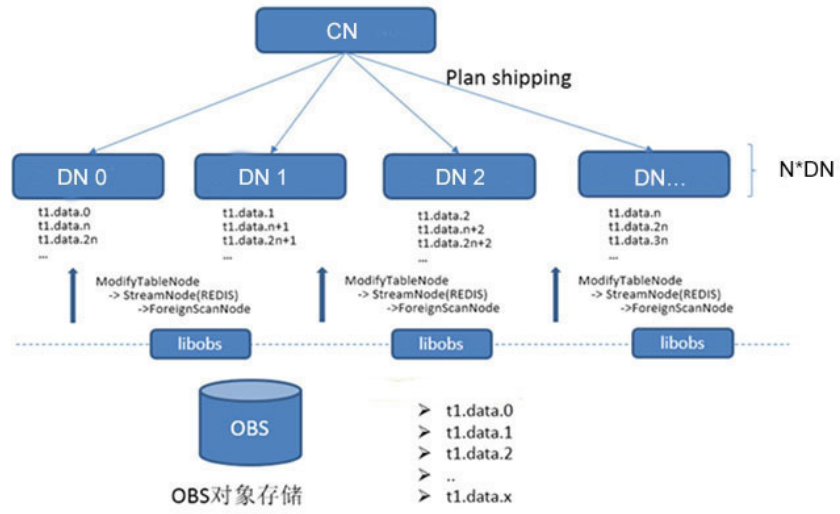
CN

Plan shipping

DN 0

DN 1

DN 2

DN…

N*DN

t1.data.0
t1.data.n
t1.data.2n
...

t1.data.1
t1.data.n+1
t1.data.2n+1
...

t1.data.2
t1.data.n+2
t1.data.2n+2
...

t1.data.n
t1.data.2n
t1.data.3n
...

ModifyTableNode
-> StreamNode(REDIS)
->ForeignScanNode

ModifyTableNode
-> StreamNode(REDIS)
->ForeignScanNode

ModifyTableNode
-> StreamNode(REDIS)
->ForeignScanNode

libobs

libobs

libobs

OBS

OBS对象存储

➤ t1.data.0
➤ t1.data.1
➤ t1.data.2
➤ ..
➤ t1.data.x